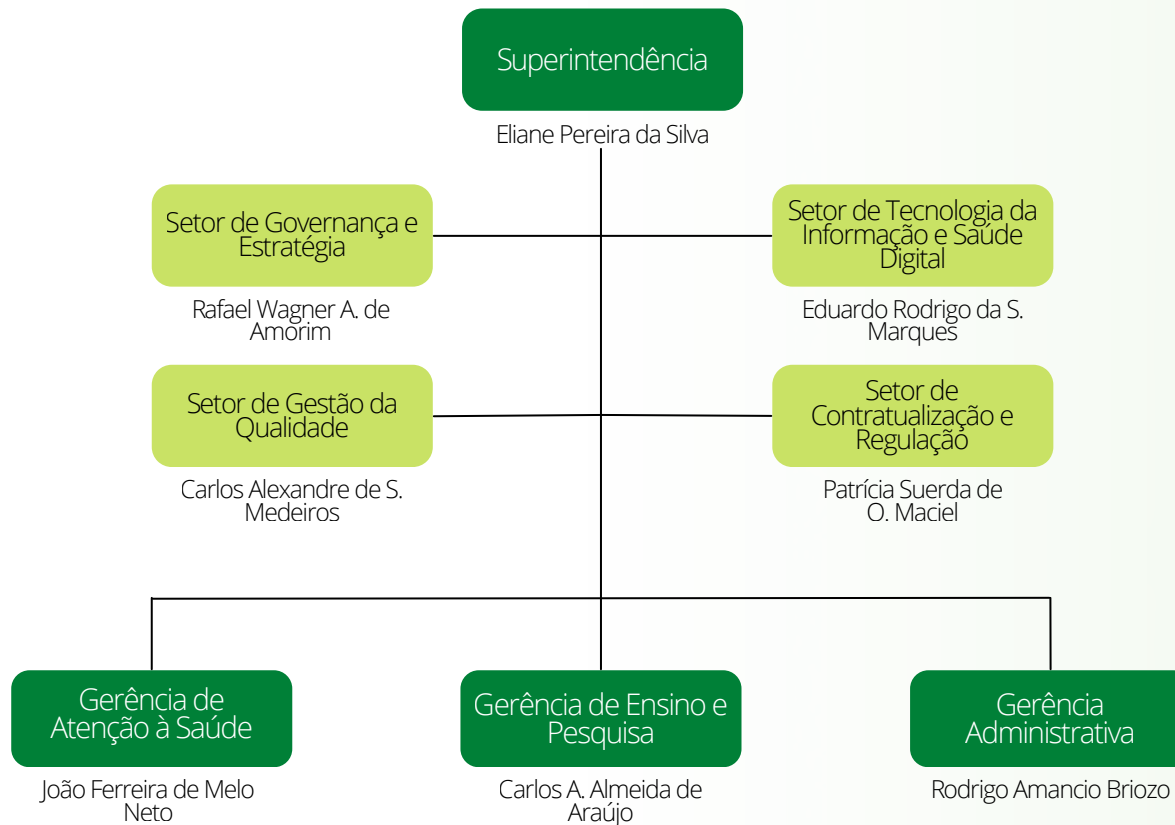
Superintendência

Eliane Pereira da Silva

Setor de Governança e Estratégia

Rafael Wagner A. de Amorim

Setor de Tecnologia da Informação e Saúde Digital

Eduardo Rodrigo da S. Marques

Setor de Gestão da Qualidade

Carlos Alexandre de S. Medeiros

Setor de Contratualização e Regulação

Patrícia Suerda de O. Maciel

Gerência de Atenção à Saúde

João Ferreira de Melo Neto

Gerência de Ensino e Pesquisa

Carlos A. Almeida de Araújo

Gerência Administrativa

Rodrigo Amancio Briozo